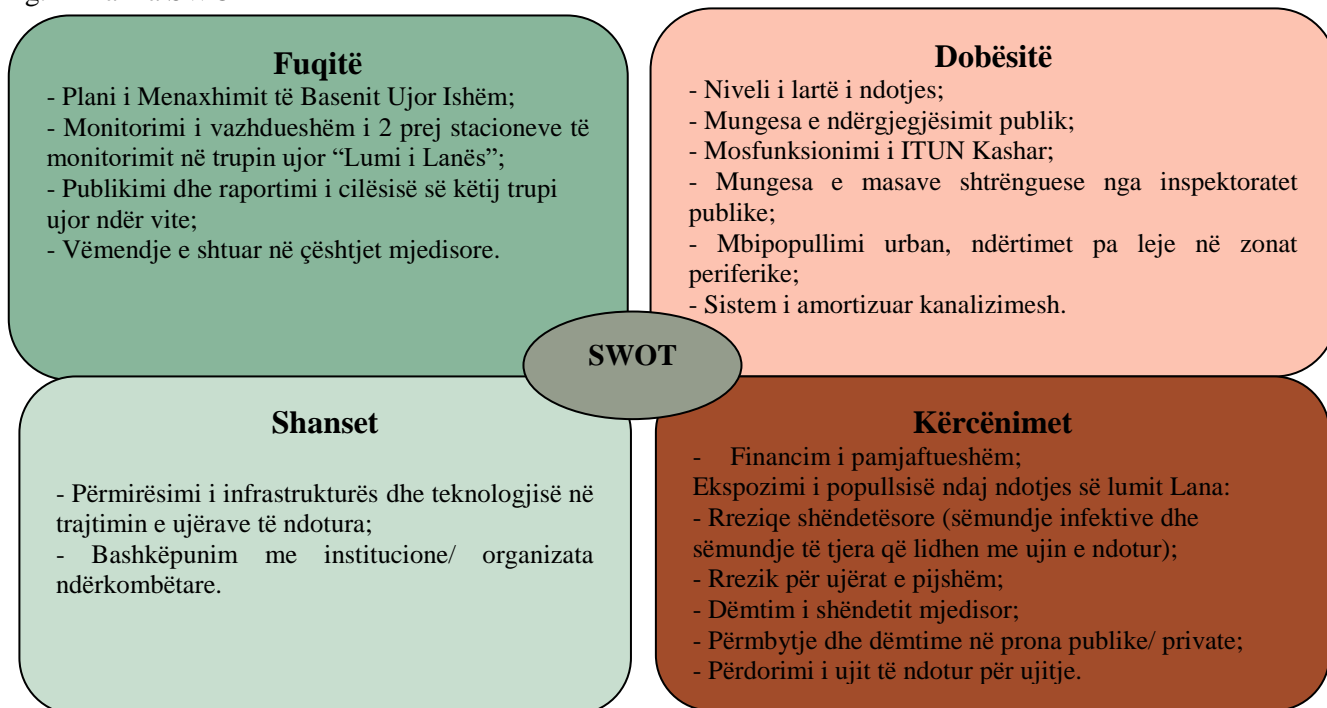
Fuqitë
- Plani i Menaxhimit të Basenit Ujor Ishëm;
- Monitorimi i vazhdueshëm i 2 prej stacioneve të monitorimit në trupin ujor "Lumi i Lanës";
- Publikimi dhe raportimi i cilësisë së këtij trupi ujor ndër vite;
- Vëmendje e shtuar në çështjet mjedisore.

Dobësitë
- Niveli i lartë i ndotjes;
- Mungesa e ndërgjegjësimit publik;
- Mosfunksionimi i ITUN Kashar;
- Mungesa e masave shtrënguese nga inspektoratet publike;
- Mbipopullimi urban, ndërtimet pa leje në zonat periferike;
- Sistem i amortizuar kanalizimesh.

SWOT

Shanset
- Përmirësimi i infrastrukturës dhe teknologjisë në trajtimin e ujërave të ndotura;
- Bashkëpunim me institucione/ organizata ndërkombëtare.

Kërcënimet
- Financim i pamjaftueshëm;
Ekspozimi i popullsisë ndaj ndotjes së lumit Lana:
- Rreziqe shëndetësore (sëmundje infektive dhe sëmundje të tjera që lidhen me ujin e ndotur);
- Rrezik për ujërat e pijshëm;
- Dëmtim i shëndetit mjedisor;
- Përmbytje dhe dëmtime në prona publike/ private;
- Përdorimi i ujit të ndotur për ujitje.